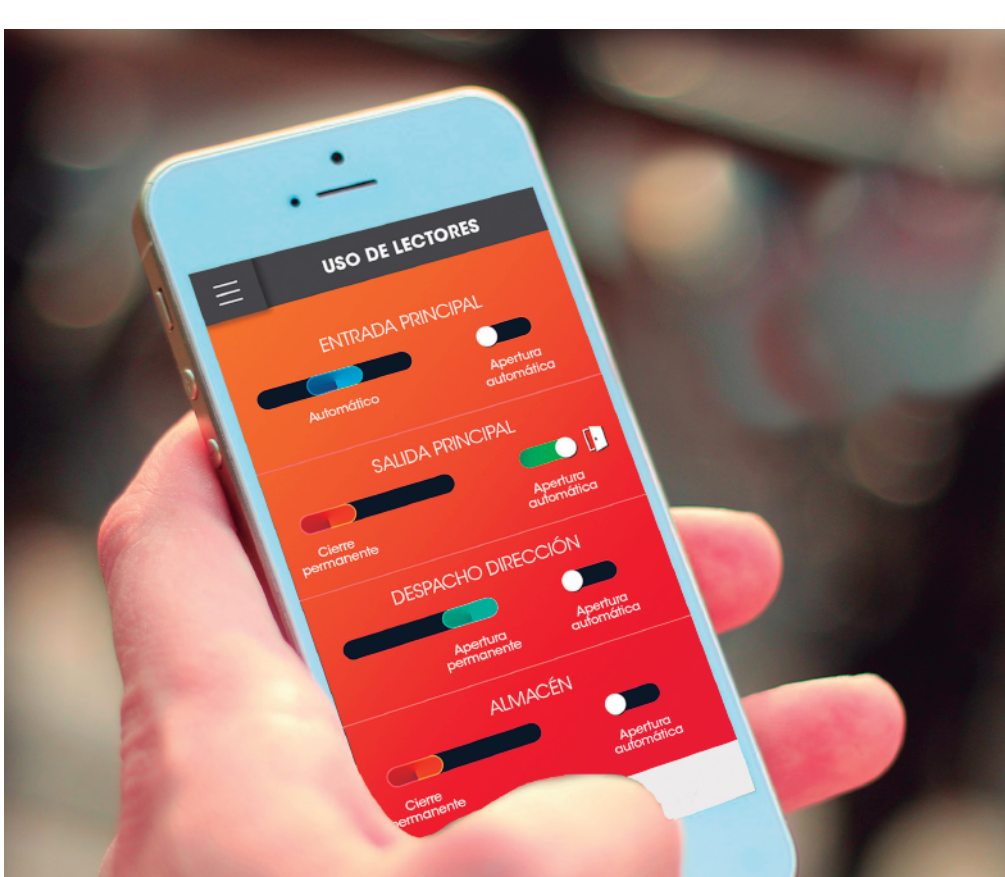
USO DE LECTORES

ENTRADA PRINCIPAL
Automático
Apertura automática

SALIDA PRINCIPAL
Cierre permanente
Apertura automática

DESPACHO DIRECCIÓN
Apertura permanente
Apertura automática

ALMACÉN
Cierre permanente
Apertura automática